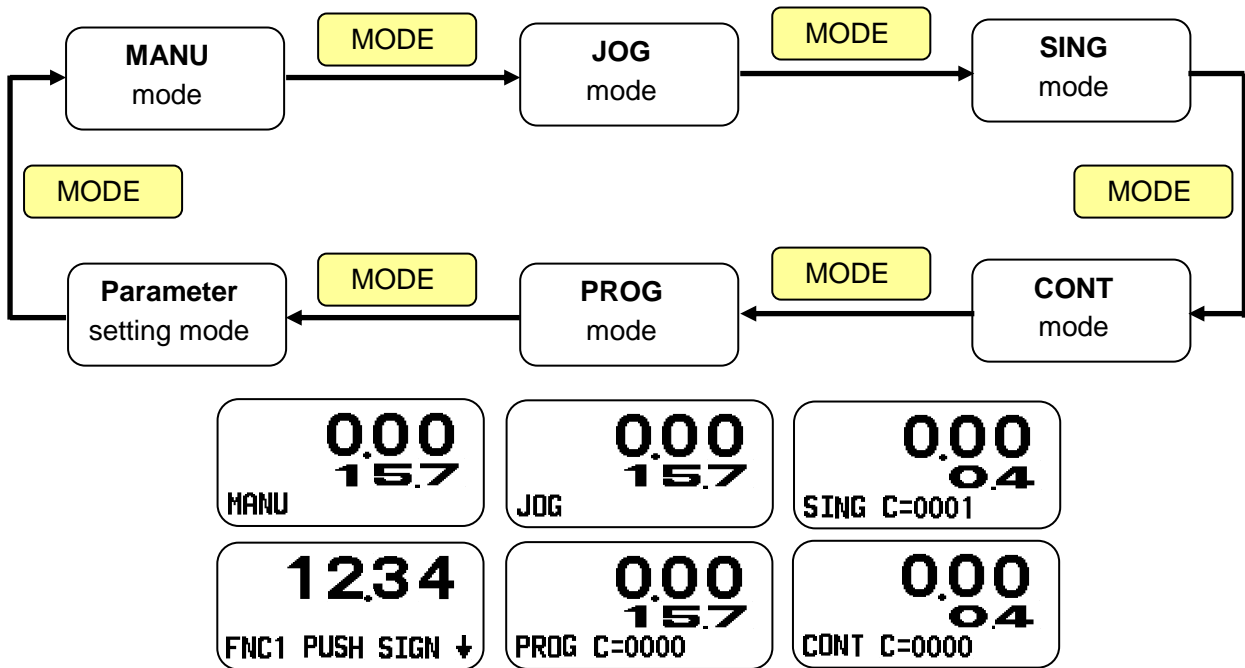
MANU
mode

MODE

JOG
mode

MODE

SING
mode

MODE

MODE

Parameter
setting mode

MODE

PROG
mode

MODE

CONT
mode

0.00
15.7
MANU

0.00
15.7
JOG

0.00
0.4
SING C=0001

12.34
FNC1 PUSH SIGN ↓

0.00
15.7
PROG C=0000

0.00
0.4
CONT C=0000